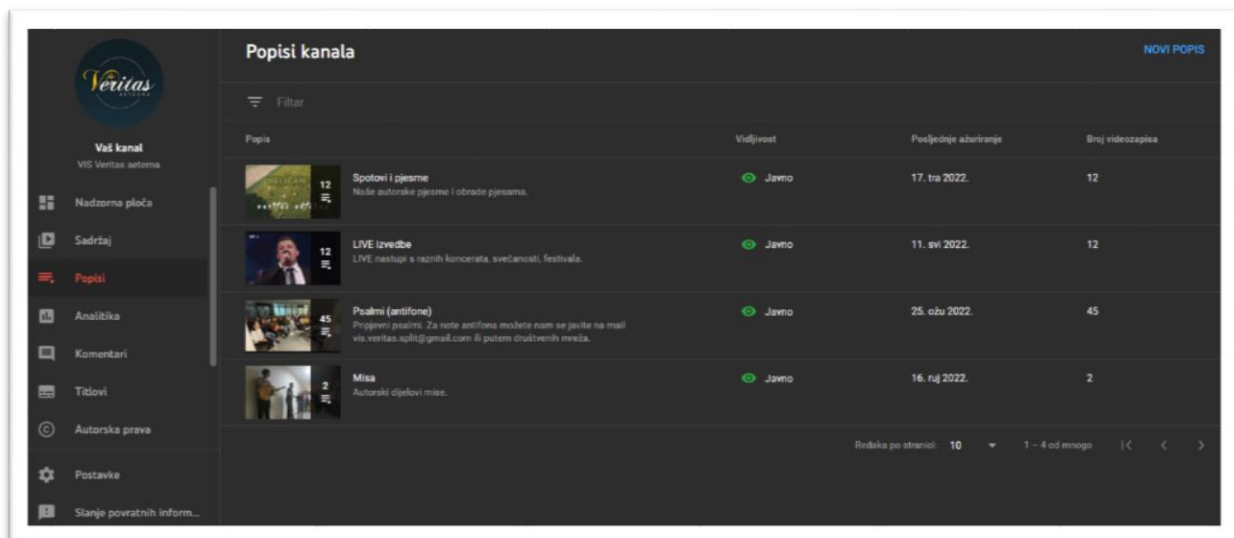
Veritas

Vaš kanal
VIS Veritas aeterna

Nadzorna ploča
Sadržaj
Popisi
Analitika
Komentari
Titlovi
Autorska prava
Postavke
Slanje povratnih inform...

Popisi kanala

NOVI POPIS

Filtar

| Popis | Vidljivost | Posljednje ažuriranje | Broj videozapisa |
|---|---|---|---|
| 12 Spotovi i pjesme Naše autorske pjesme i obrade pjesama. | Javno | 17. tra 2022. | 12 |
| 12 LIVE izvedbe LIVE nastupi s raznih koncerata, svečanosti, festivala. | Javno | 11. svi 2022. | 12 |
| 45 Psalmi (antifone) Pripjevni psalmi. Za note antifona možete nam se javite na mail vis.veritas.split@gmail.com ili putem društvenih mreža. | Javno | 25. ožu 2022. | 45 |
| 2 Misa Autorski dijelovi mise. | Javno | 16. ruj 2022. | 2 |

Redaka po stranici: 10 1 – 4 od mnogo